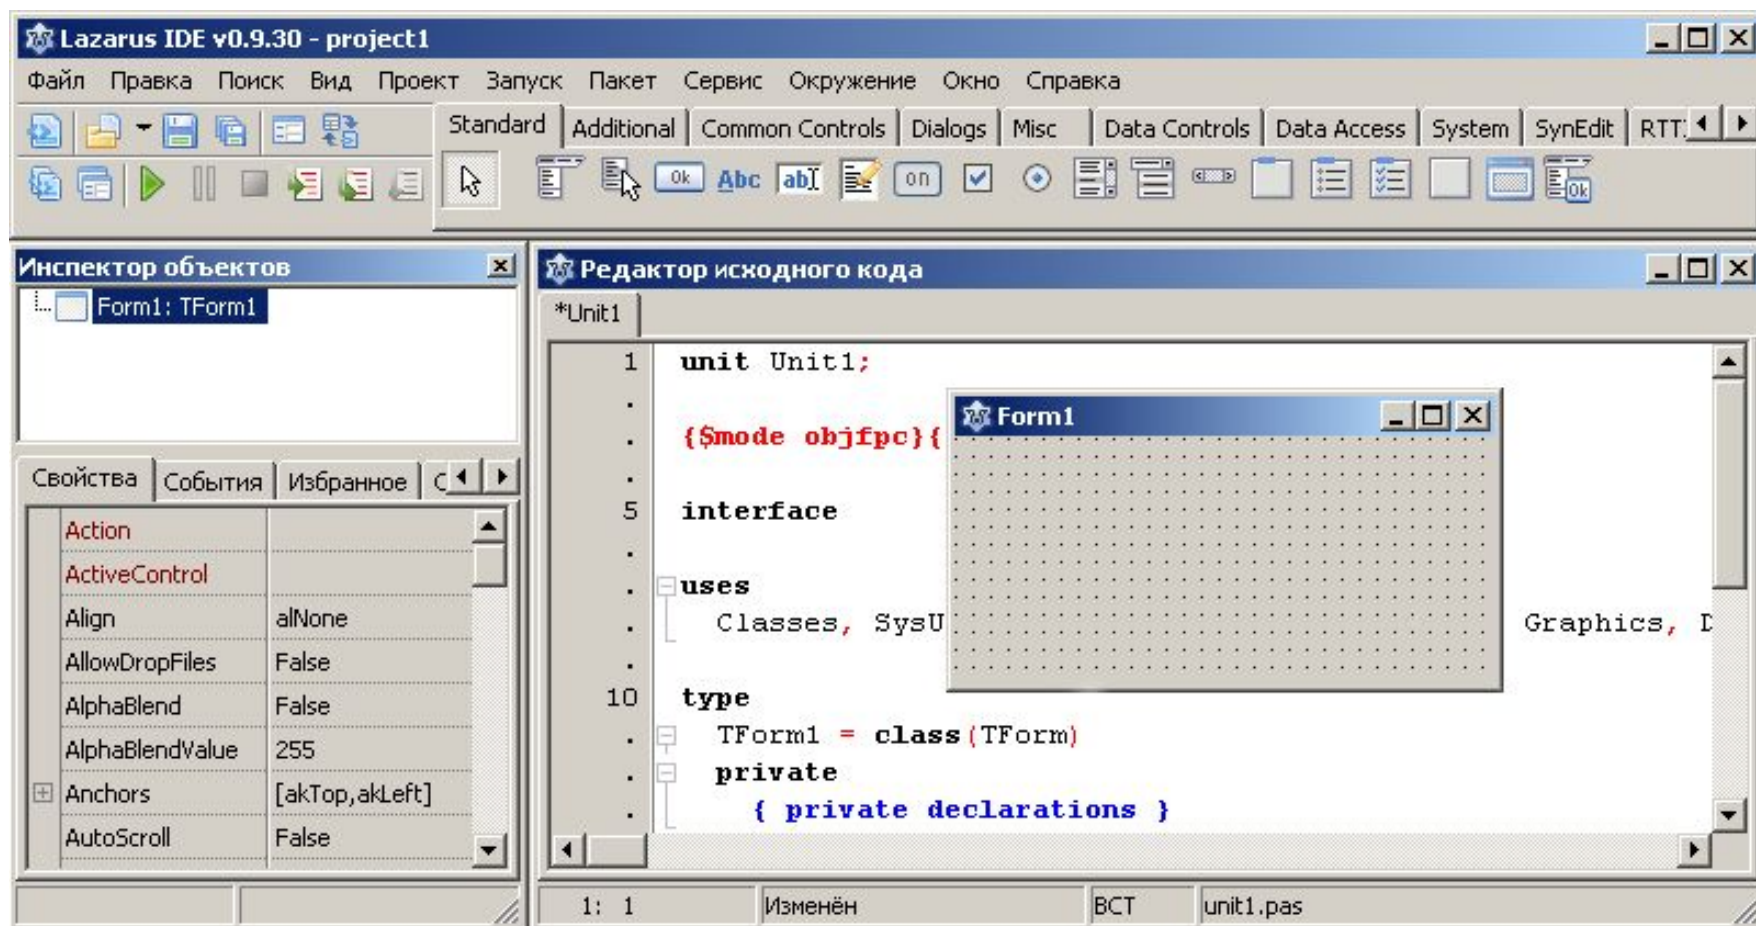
Lazarus IDE v0.9.30 - project1

Файл Правка Поиск Вид Проект Запуск Пакет Сервис Окружение Окно Справка

Standard | Additional | Common Controls | Dialogs | Misc | Data Controls | Data Access | System | SynEdit | RTT

Ok Abc abI on

Инспектор объектов

Form1: TForm1

Свойства | События | Избранное | C

| | |
|---|---|
| Action | |
| ActiveControl | |
| Align | alNone |
| AllowDropFiles | False |
| AlphaBlend | False |
| AlphaBlendValue | 255 |
| Anchors | [akTop,akLeft] |
| AutoScroll | False |

Редактор исходного кода

*Unit1

1 unit Unit1;
.
. {$mode objfpc}{
.
5 interface
.
. uses
. Classes, SysU Graphics, D
.
10 type
. TForm1 = class(TForm)
. private
. { private declarations }

Form1

1: 1 Изменён ВСТ unit1.pas